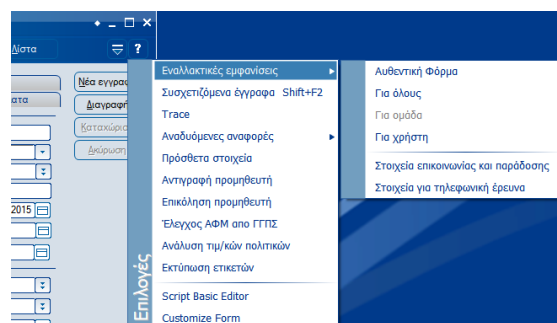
Λίστα
?
Νέα εγγραφ
ατα
Διαγραφ
Καταχώρισ
Ακύρωση
2015
Επιλογές
Εναλλακτικές εμφανίσεις
Συσχετιζόμενα έγγραφα Shift+F2
Trace
Αναδυόμενες αναφορές
Πρόσθετα στοιχεία
Αντιγραφή προμηθευτή
Επικόληση προμηθευτή
Έλεγχος ΑΦΜ απο ΓΓΠΣ
Ανάλυση τιμ/κών πολιτικών
Εκτύπωση ετικετών
Script Basic Editor
Customize Form
Αυθεντική Φόρμα
Για όλους
Για ομάδα
Για χρήστη
Στοιχεία επικοινωνίας και παράδοσης
Στοιχεία για τηλεφωνική έρευνα